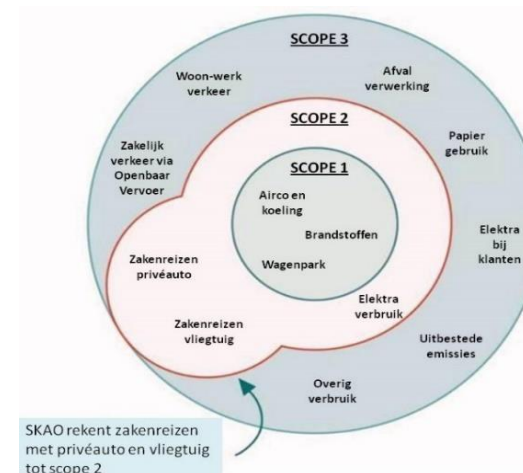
SCOPE 3

Woon-werk verkeer

Afval verwerking

SCOPE 2

Zakelijk verkeer via Openbaar Vervoer

Papier gebruik

SCOPE 1

Airco en koeling

Brandstoffen

Wagenpark

Elektra bij klanten

Zakenreizen privéauto

Elektra verbruik

Zakenreizen vliegtuig

Uitbestede emissies

Overig verbruik

SKAO rekent zakenreizen met privéauto en vliegtuig tot scope 2